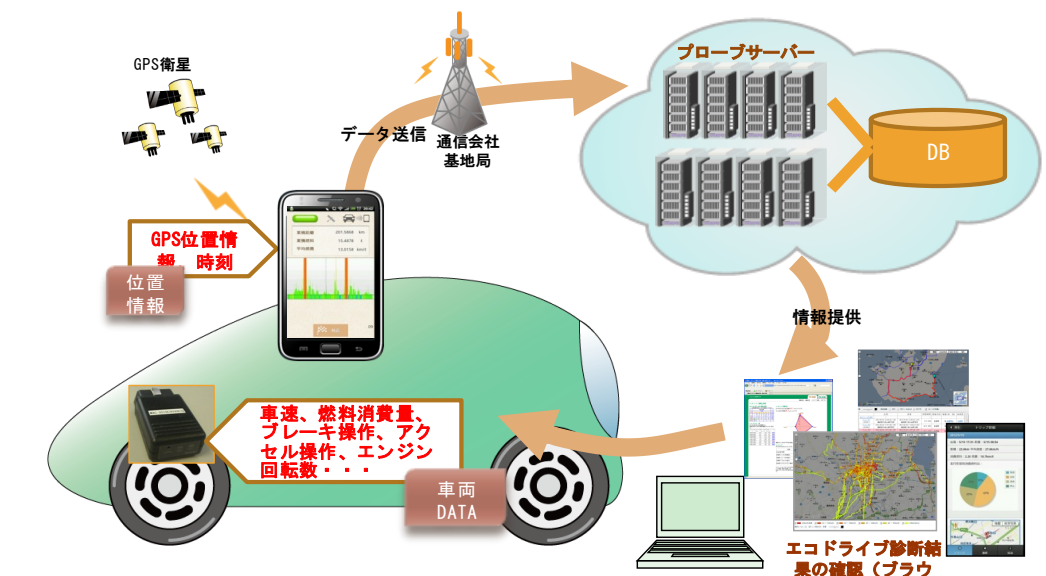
GPS衛星

データ送信

通信会社
基地局

プローブサーバー

DB

GPS位置情報　時刻

位置
情報

情報提供

車速、燃料消費量、ブレーキ操作、アクセル操作、エンジン回転数・・・

車両
DATA

エコドライブ診断結果の確認（ブラウ